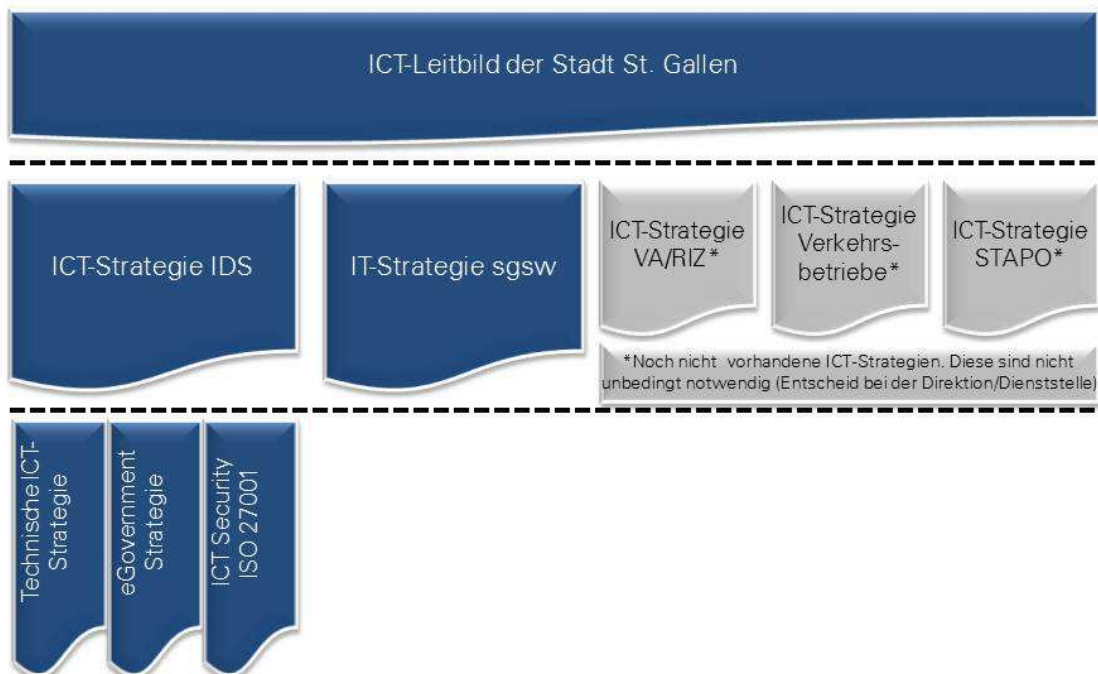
ICT-Leitbild der Stadt St. Gallen

ICT-Strategie IDS

IT-Strategie sgsw

ICT-Strategie VA/RIZ*

ICT-Strategie Verkehrsbetriebe*

ICT-Strategie STAPO*

*Noch nicht vorhandene ICT-Strategien. Diese sind nicht unbedingt notwendig (Entscheid bei der Direktion/Dienststelle)

Technische ICT-Strategie

eGovernment Strategie

ICT Security ISO 27001